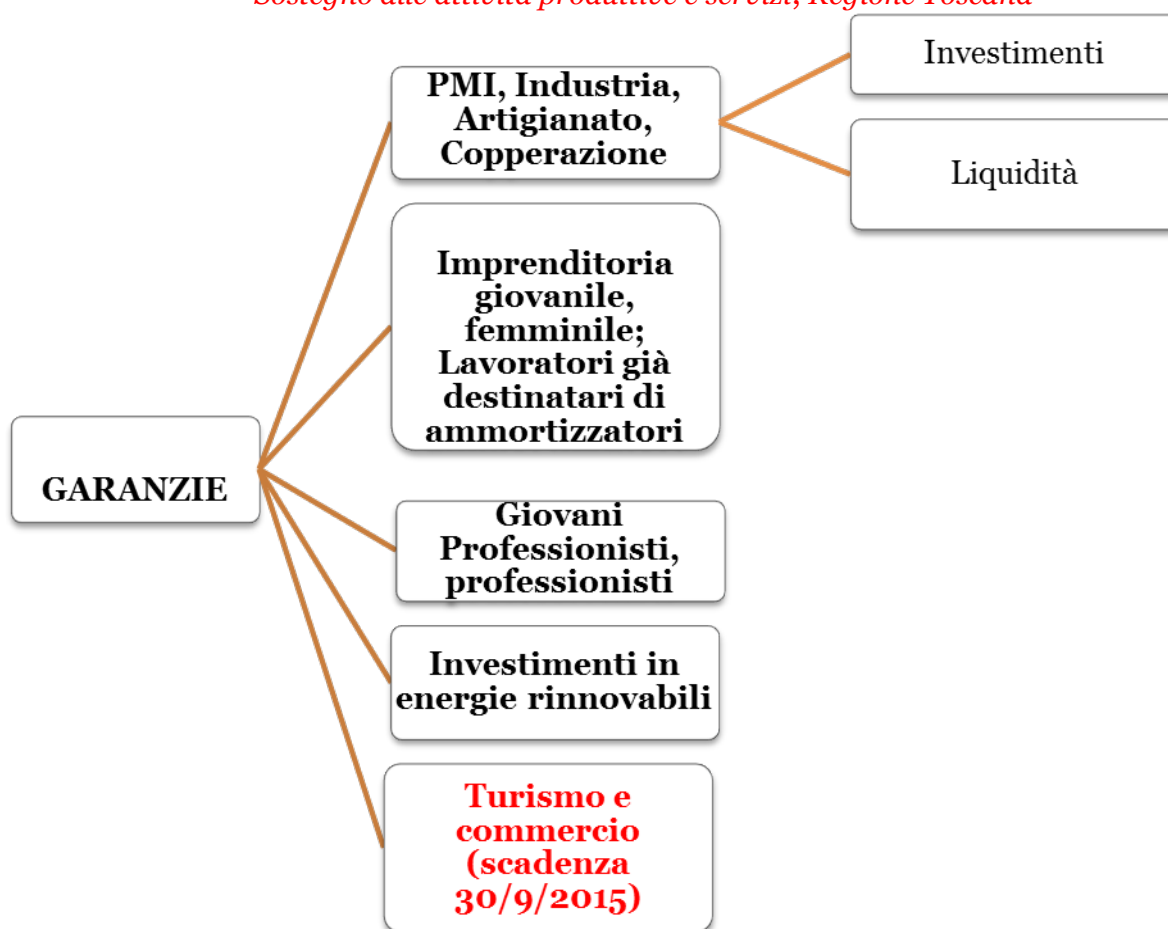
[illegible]

GARANZIE

PMI, Industria, Artigianato, Copperazione

Investimenti

Liquidità

Imprenditoria giovanile, femminile; Lavoratori già destinatari di ammortizzatori

Giovani Professionisti, professionisti

Investimenti in energie rinnovabili

Turismo e commercio (scadenza 30/9/2015)